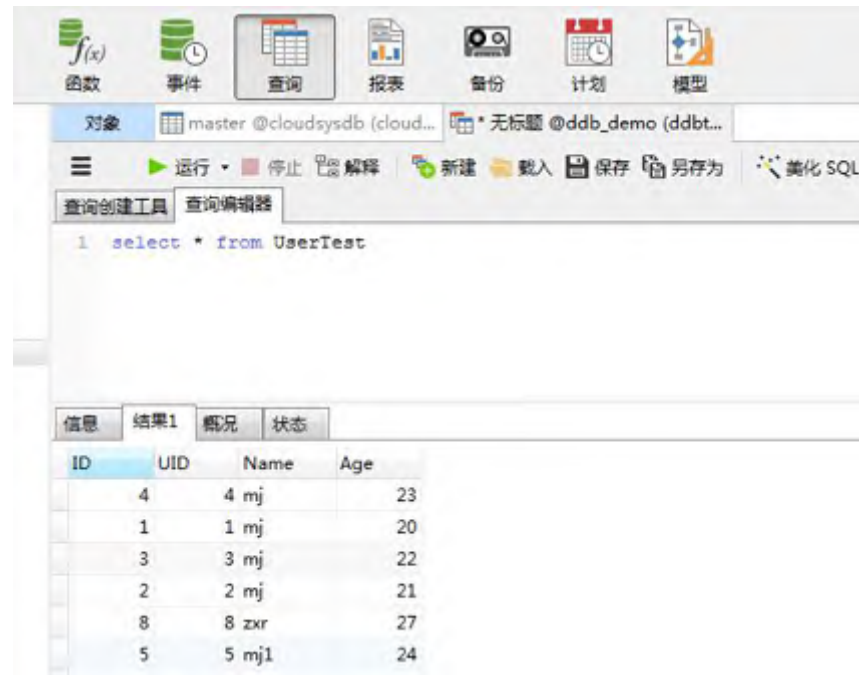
$f(x)$ 函数 事件 查询 报表 备份 计划 模型

对象 master @cloudsysdb (cloud... * 无标题 @ddb_demo (ddbt...

≡ ▶ 运行 ▪ 停止 解释 新建 载入 保存 另存为 美化 SQL

查询创建工具 查询编辑器

1 select * from UserTest

信息 结果1 概况 状态

| ID | UID | Name | Age |
|---|---|---|---|
| 4 | 4 | mj | 23 |
| 1 | 1 | mj | 20 |
| 3 | 3 | mj | 22 |
| 2 | 2 | mj | 21 |
| 8 | 8 | zxr | 27 |
| 5 | 5 | mj1 | 24 |